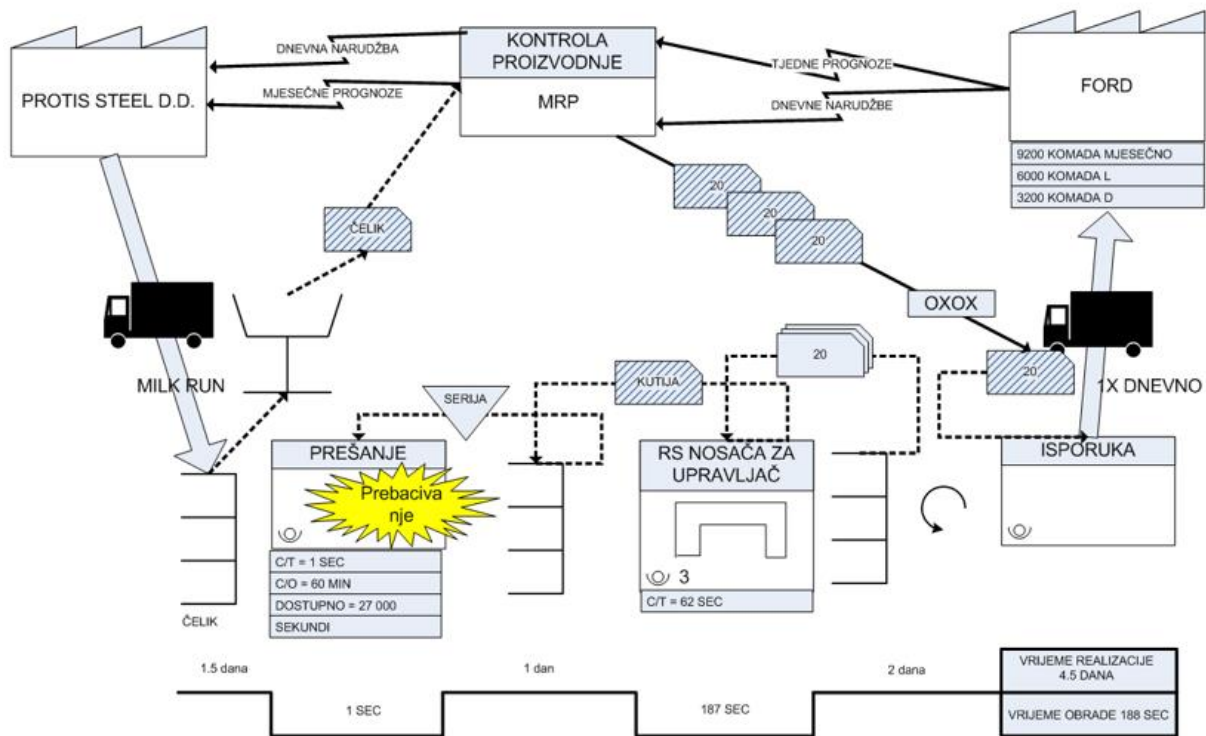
KONTROLA PROIZVODNJE

MRP

DNEVNA NARUDŽBA

MJESEČNE PROGNOZE

PROTIS STEEL D.D.

TJEDNE PROGNOZE

DNEVNE NARUDŽBE

FORD

9200 KOMADA MJESEČNO

6000 KOMADA L

3200 KOMADA D

20

20

20

ČELIK

OXOX

MILK RUN

20

KUTIJA

20

1X DNEVNO

SERIJA

PREŠANJE

Prebacivanje

C/T = 1 SEC

C/O = 60 MIN

DOSTUPNO = 27 000

SEKUNDI

ČELIK

RS NOSAČA ZA UPRAVLJAČ

3

C/T = 62 SEC

ISPORUKA

1.5 dana

1 dan

2 dana

VRIJEME REALIZACIJE 4.5 DANA

1 SEC

187 SEC

VRIJEME OBRADE 188 SEC